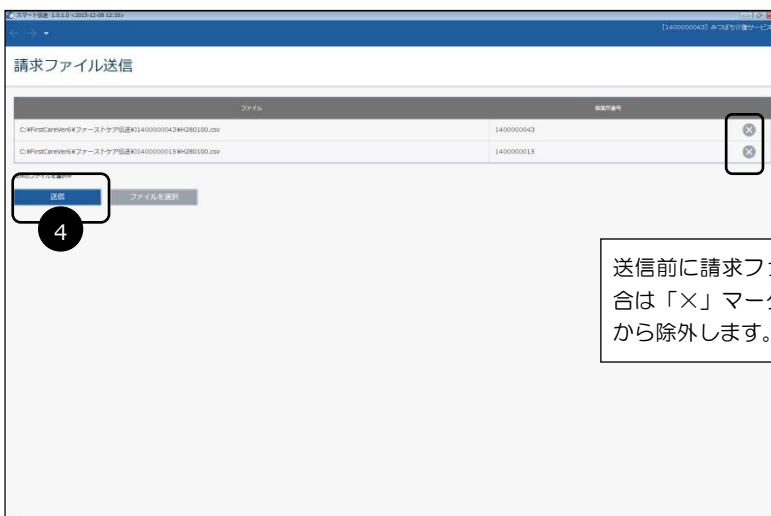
スマート伝送 1.3.1.0 <2015-12-08 12:35>

[1400000043] みつばち介護サービス

請求ファイル送信

| ファイル | 事業所番号 |
|---|---|
| C:¥FirstCareVer6¥ファーストケア伝送¥1400000043¥H280100.csv | 1400000043 |
| C:¥FirstCareVer6¥ファーストケア伝送¥1400000015¥H280100.csv | 1400000015 |

2件のファイルを選択中

送信

ファイルを選択

4

送信前に請求ファ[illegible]合は「×」マー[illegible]から除外します。